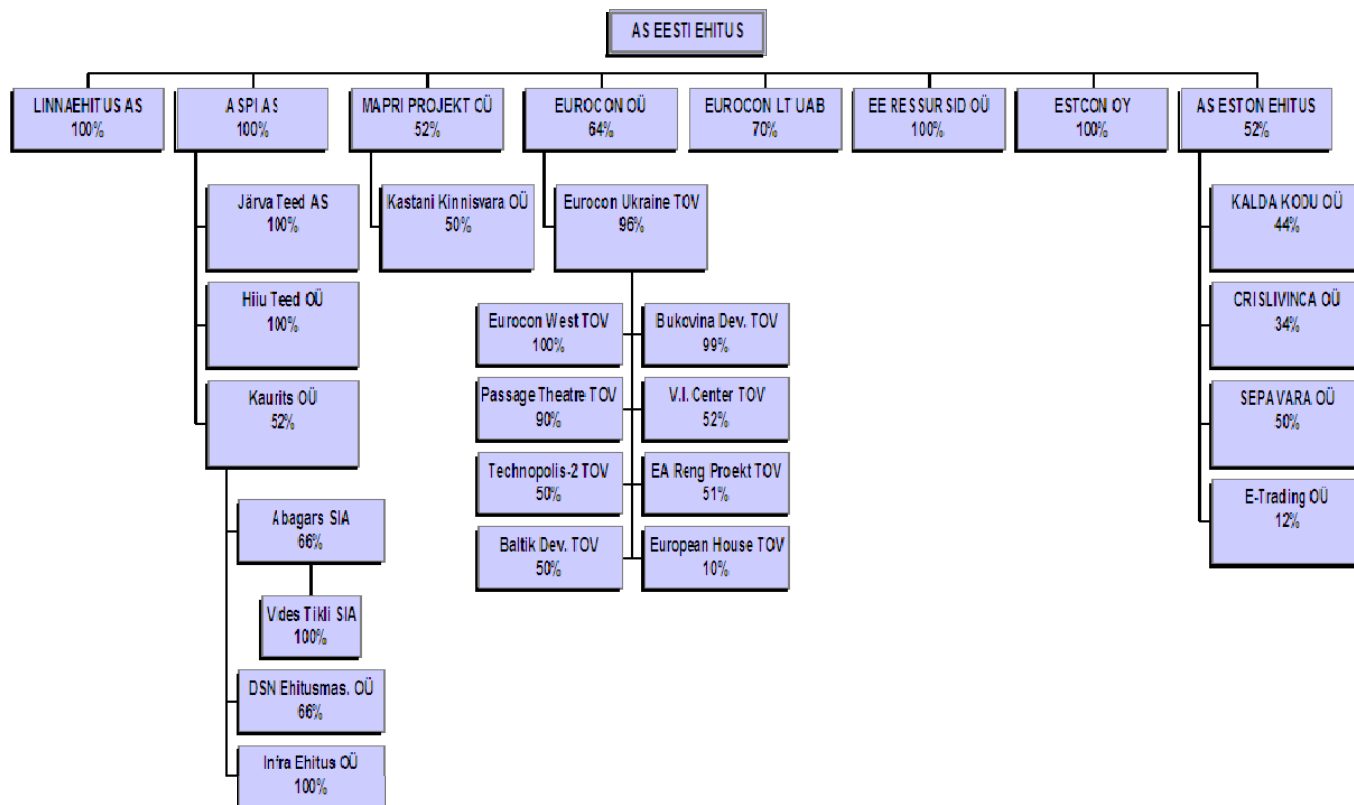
AS EESTI EHITUS

LINNAEHITUS AS
100%

A SPI AS
100%

MAPRI PROJEKT OÜ
52%

EUROCON OÜ
64%

EUROCON LT UAB
70%

EE RESSURSID OÜ
100%

ESTCON OY
100%

AS ESTON EHITUS
52%

Järva Teed AS
100%

Hiiu Teed OÜ
100%

Kaurits OÜ
52%

Abagars SIA
66%

Vides Tikli SIA
100%

DSN Ehitusmas. OÜ
66%

Infra Ehitus OÜ
100%

Kastani Kinnisvara OÜ
50%

Eurocon Ukraine TOV
96%

Eurocon West TOV
100%

Passage Theatre TOV
90%

Technopolis-2 TOV
50%

Baltik Dev. TOV
50%

Bukovina Dev. TOV
99%

V.I. Center TOV
52%

EA Reng Proekt TOV
51%

European House TOV
10%

KALDA KODU OÜ
44%

CRISLIVINCA OÜ
34%

SEPAVARA OÜ
50%

E-Trading OÜ
12%